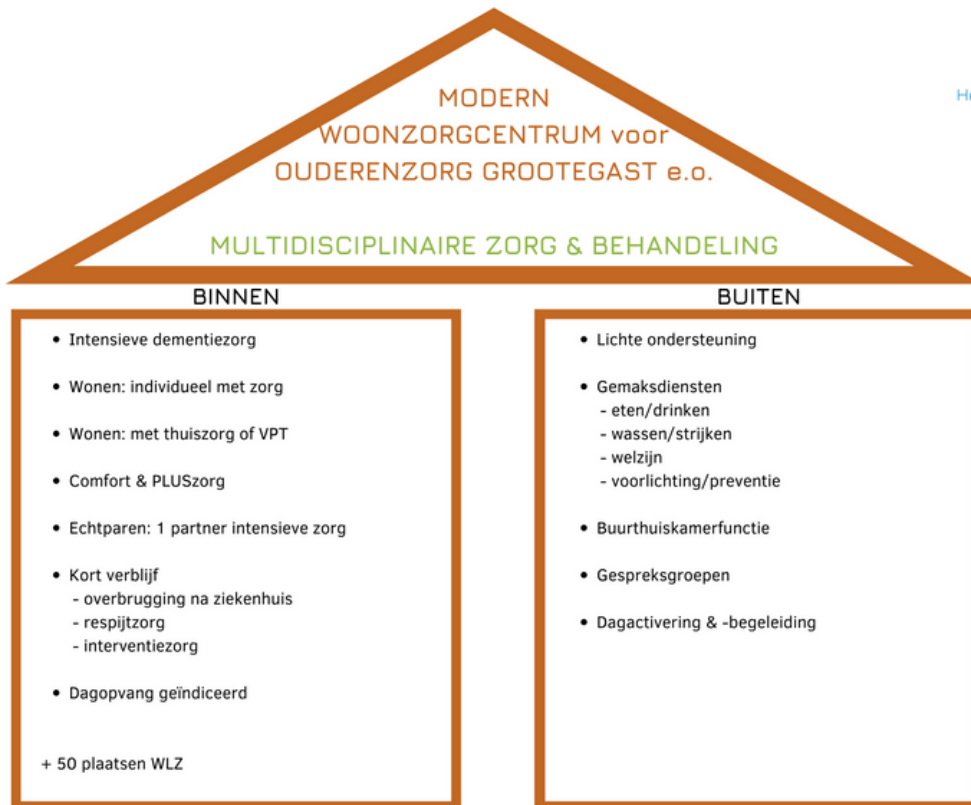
MODERN
WOONZORGCENTRUM voor
OUDERENZORG GROOTEGAST e.o.

MULTIDISCIPLINAIRE ZORG & BEHANDELING

He

BINNEN

• Intensieve dementiezorg

• Wonen: individueel met zorg

• Wonen: met thuiszorg of VPT

• Comfort & PLUSzorg

• Echtparen: 1 partner intensieve zorg

• Kort verblijf
- overbrugging na ziekenhuis
- respijtzorg
- interventiezorg

• Dagopvang geïndiceerd

+ 50 plaatsen WLZ

BUITEN

• Lichte ondersteuning

• Gemaksdiensten
- eten/drinken
- wassen/strijken
- welzijn
- voorlichting/preventie

• Buurthuiskamerfunctie

• Gespreksgroepen

• Dagactivering & -begeleiding